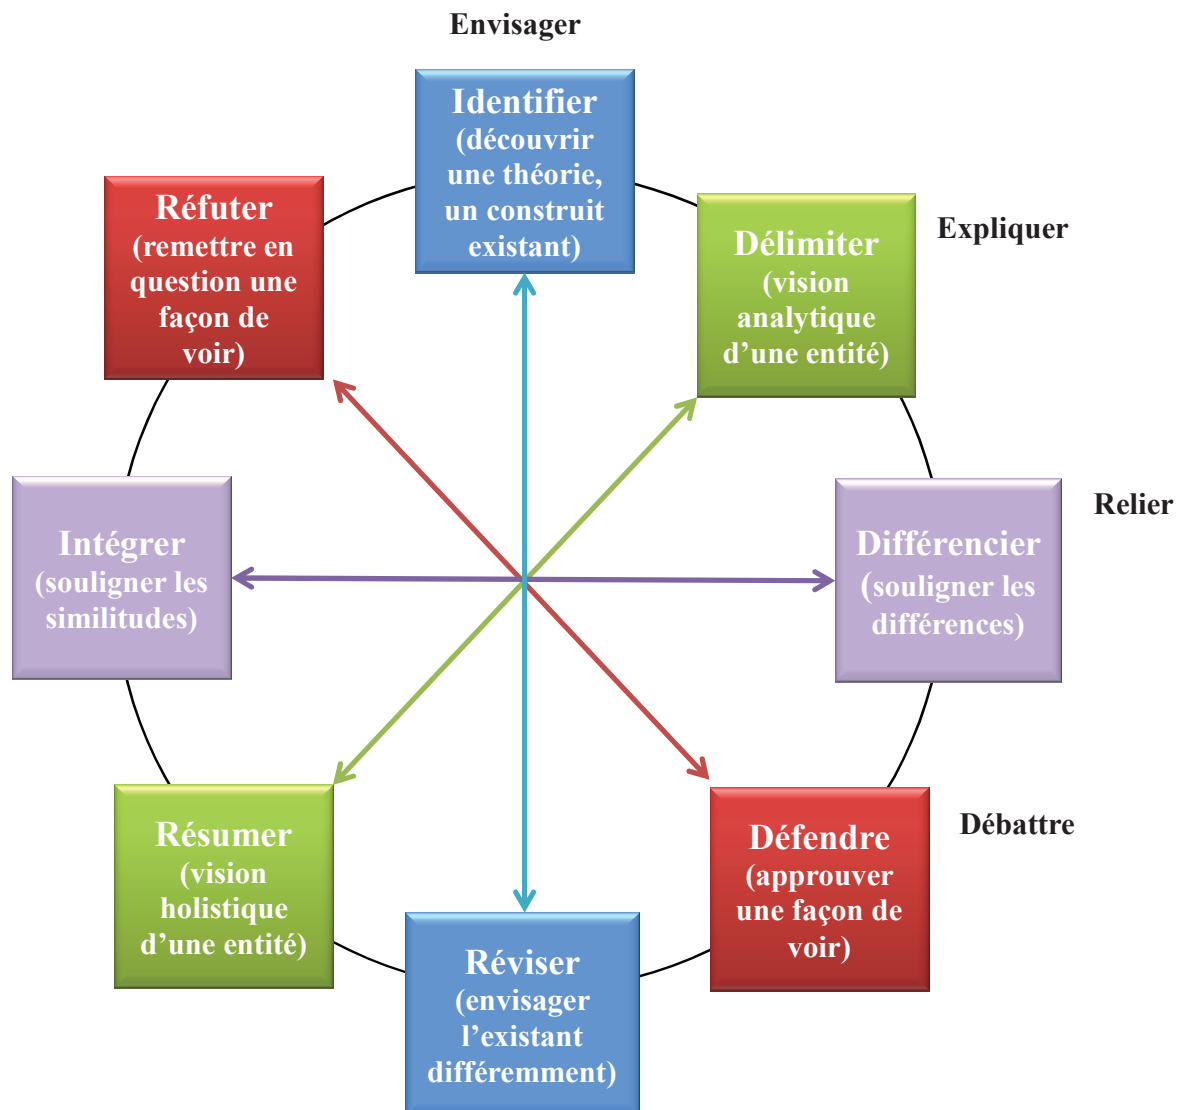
Envisager

Identifier (découvrir une théorie, un construit existant)

Réfuter (remettre en question une façon de voir)

Délimiter (vision analytique d'une entité)

Expliquer

Intégrer (souligner les similitudes)

Différencier (souligner les différences)

Relier

Résumer (vision holistique d'une entité)

Défendre (approuver une façon de voir)

Débattre

Réviser (envisager l'existant différemment)